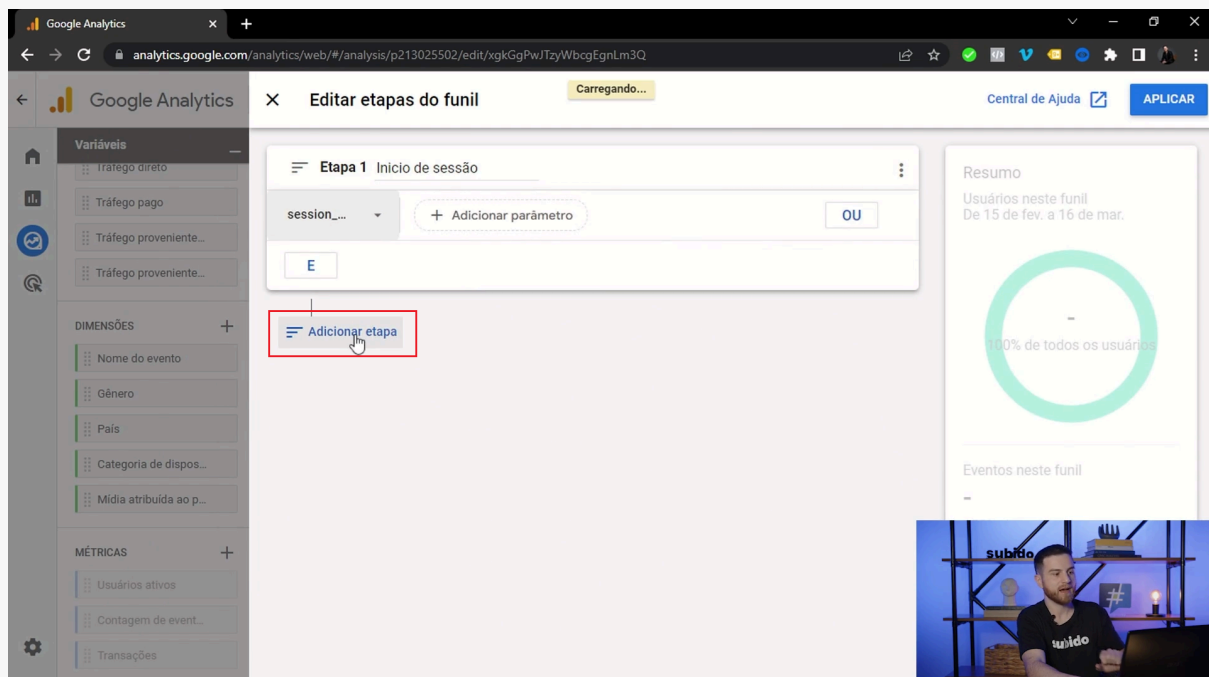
Google Analytics
analytics.google.com/analytics/web/#/analysis/p213025502/edit/xgkGgPwJTzyWbcgEgnLm3Q

Google Analytics

Variáveis
Tráfego direto
Tráfego pago
Tráfego proveniente...
Tráfego proveniente...

DIMENSÕES
Nome do evento
Gênero
País
Categoria de dispos...
Mídia atribuída ao p...

MÉTRICAS
Usuários ativos
Contagem de event...
Transações

Editar etapas do funil
Carregando...
Central de Ajuda
APLICAR

Etapa 1 Inicio de sessão
session_...
+ Adicionar parâmetro
OU
E
Adicionar etapa

Resumo
Usuários neste funil
De 15 de fev. a 16 de mar.
-
100% de todos os usuários
Eventos neste funil
-

subido
subido
#